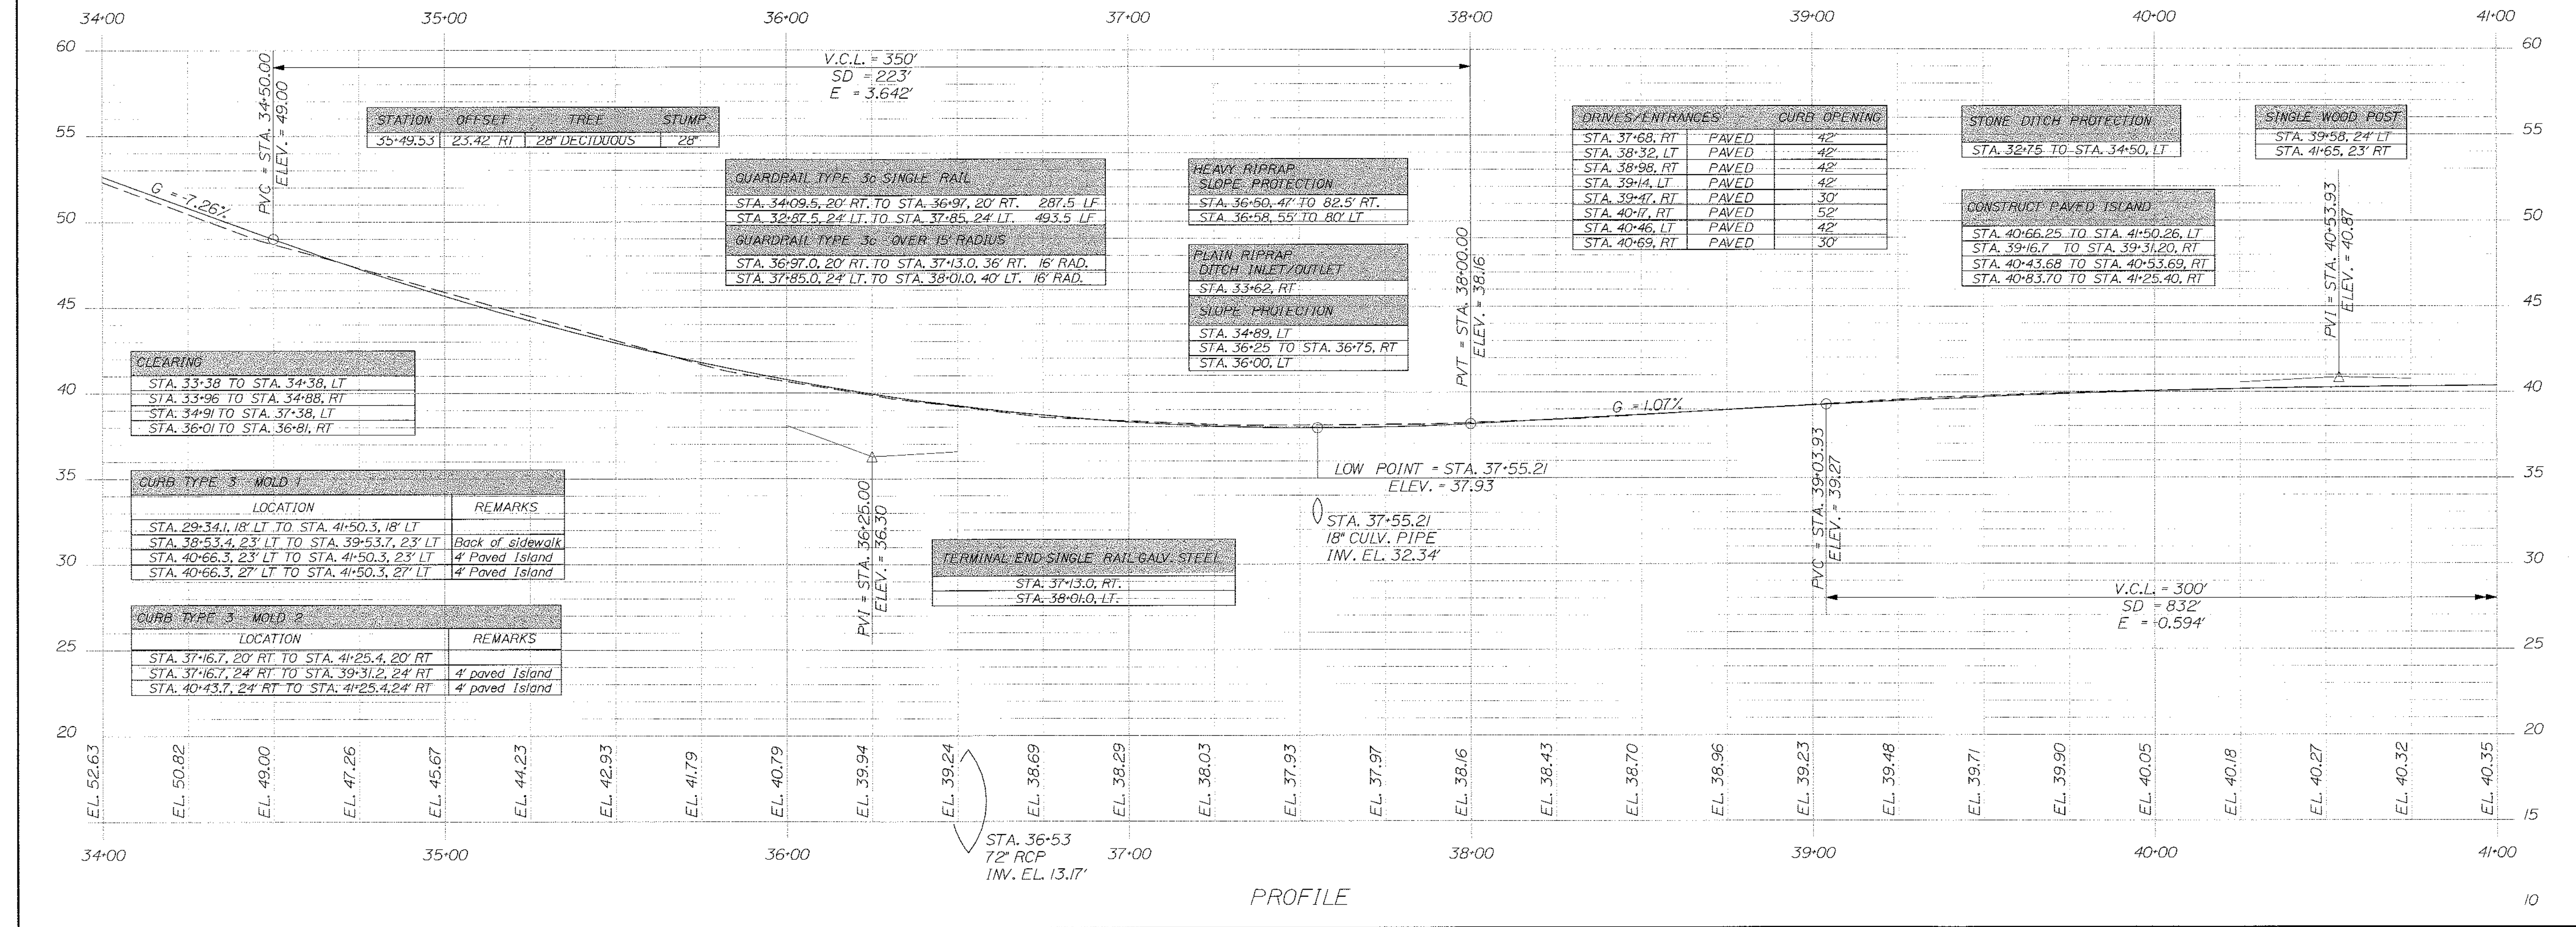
34+00 35+00 36+00 37+00 38+00 39+00 40+00 41+00

60
55
50
45
40
35
30
25
20
15

V.C.L. = 350'
SD = 223'
E = 3.642'

PVC = STA. 34+50.00
ELEV. = 49.00

G = 7.26%

| STATION | OFFSET | TREE | STUMP |
|---|---|---|---|
| 35+49.53 | 23.42' RT | 28" DECIDUOUS | 28" |

| GUARDRAIL TYPE 3c SINGLE RAIL |
|---|
| STA. 34+09.5, 20' RT. TO STA. 36+97, 20' RT. 287.5 LF |
| STA. 32+87.5, 24' LT. TO STA. 37+85, 24' LT. 493.5 LF |
| GUARDRAIL TYPE 3c OVER 15' RADIUS |
| STA. 36+97.0, 20' RT. TO STA. 37+13.0, 36' RT. 16' RAD. |
| STA. 37+85.0, 24' LT. TO STA. 38+01.0, 40' LT. 16' RAD. |

| HEAVY RIPRAP SLOPE PROTECTION |
|---|
| STA. 36+50, 47' TO 82.5' RT. |
| STA. 36+58, 55' TO 80' LT |

| PLAIN RIPRAP DITCH INLET/OUTLET |
|---|
| STA. 33+62, RT |
| SLOPE PROTECTION |
| STA. 34+89, LT |
| STA. 36+25 TO STA. 36+75, RT |
| STA. 36+00, LT |

PVT = STA. 38+00.00
ELEV. = 38.16

| DRIVES/ENTRANCES | | CURB OPENING |
|---|---|---|
| STA. 37+68, RT | PAVED | 42' |
| STA. 38+32, LT | PAVED | 42' |
| STA. 38+98, RT | PAVED | 42' |
| STA. 39+14, LT | PAVED | 42' |
| STA. 39+47, RT | PAVED | 30' |
| STA. 40+17, RT | PAVED | 52' |
| STA. 40+46, LT | PAVED | 42' |
| STA. 40+69, RT | PAVED | 30' |

| STONE DITCH PROTECTION |
|---|
| STA. 32+75 TO STA. 34+50, LT |

| CONSTRUCT PAVED ISLAND |
|---|
| STA. 40+66.25 TO STA. 41+50.26, LT |
| STA. 39+16.7 TO STA. 39+31.20, RT |
| STA. 40+43.68 TO STA. 40+53.69, RT |
| STA. 40+83.70 TO STA. 41+25.40, RT |

| SINGLE WOOD POST |
|---|
| STA. 39+58, 24' LT |
| STA. 41+65, 23' RT |

PVI = STA. 40+53.93
ELEV. = 40.87

| CLEARING |
|---|
| STA. 33+38 TO STA. 34+38, LT |
| STA. 33+96 TO STA. 34+88, RT |
| STA. 34+91 TO STA. 37+38, LT |
| STA. 36+01 TO STA. 36+81, RT |

G = 1.07%

LOW POINT = STA. 37+55.21
ELEV. = 37.93

| CURB TYPE 3 MOLD 1 | |
|---|---|
| LOCATION | REMARKS |
| STA. 29+34.1, 18' LT TO STA. 41+50.3, 18' LT | |
| STA. 38+53.4, 23' LT TO STA. 39+53.7, 23' LT | Back of sidewalk |
| STA. 40+66.3, 23' LT TO STA. 41+50.3, 23' LT | 4' Paved Island |
| STA. 40+66.3, 27' LT TO STA. 41+50.3, 27' LT | 4' Paved Island |

PVI = STA. 36+25.00
ELEV. = 36.30

| TERMINAL END SINGLE RAIL GALV. STEEL |
|---|
| STA. 37+13.0, RT. |
| STA. 38+01.0, LT. |

STA. 37+55.21
18" CULV. PIPE
INV. EL. 32.34'

PVC = STA. 39+03.93
ELEV. = 39.27

V.C.L. = 300'
SD = 832'
E = 0.594'

| CURB TYPE 3 MOLD 2 | |
|---|---|
| LOCATION | REMARKS |
| STA. 37+16.7, 20' RT TO STA. 41+25.4, 20' RT | |
| STA. 37+16.7, 24' RT TO STA. 39+31.2, 24' RT | 4' paved Island |
| STA. 40+43.7, 24' RT TO STA. 41+25.4, 24' RT | 4' paved Island |

EL. 52.63 EL. 50.82 EL. 49.00 EL. 47.26 EL. 45.67 EL. 44.23 EL. 42.93 EL. 41.79 EL. 40.79 EL. 39.94 EL. 39.24 EL. 38.69 EL. 38.29 EL. 38.03 EL. 37.93 EL. 37.97 EL. 38.16 EL. 38.43 EL. 38.70 EL. 38.96 EL. 39.23 EL. 39.48 EL. 39.71 EL. 39.90 EL. 40.05 EL. 40.18 EL. 40.27 EL. 40.32 EL. 40.35

STA. 36+53
72" RCP
INV. EL. 13.17'

PROFILE

10